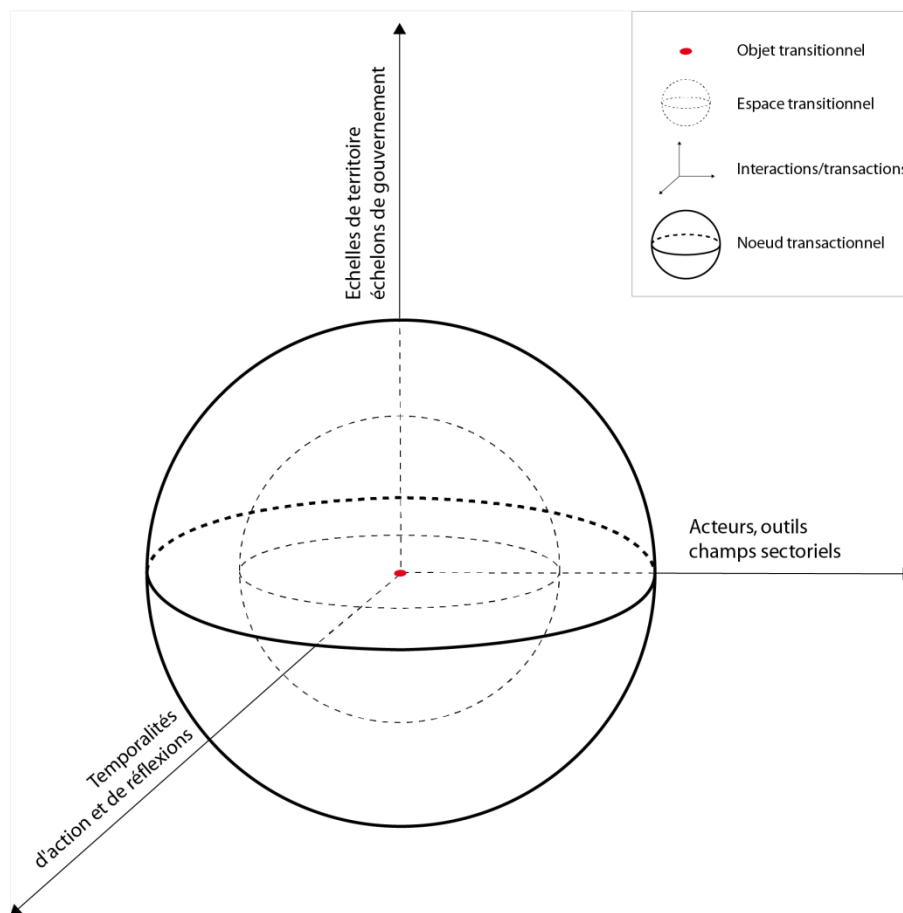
Objet transitionnel

Espace transitionnel

Interactions/transactions

Noeud transactionnel

Echelles de territoire
échelons de gouvernement

Acteurs, outils
champs sectoriels

Temporalités
d'action et de réflexions